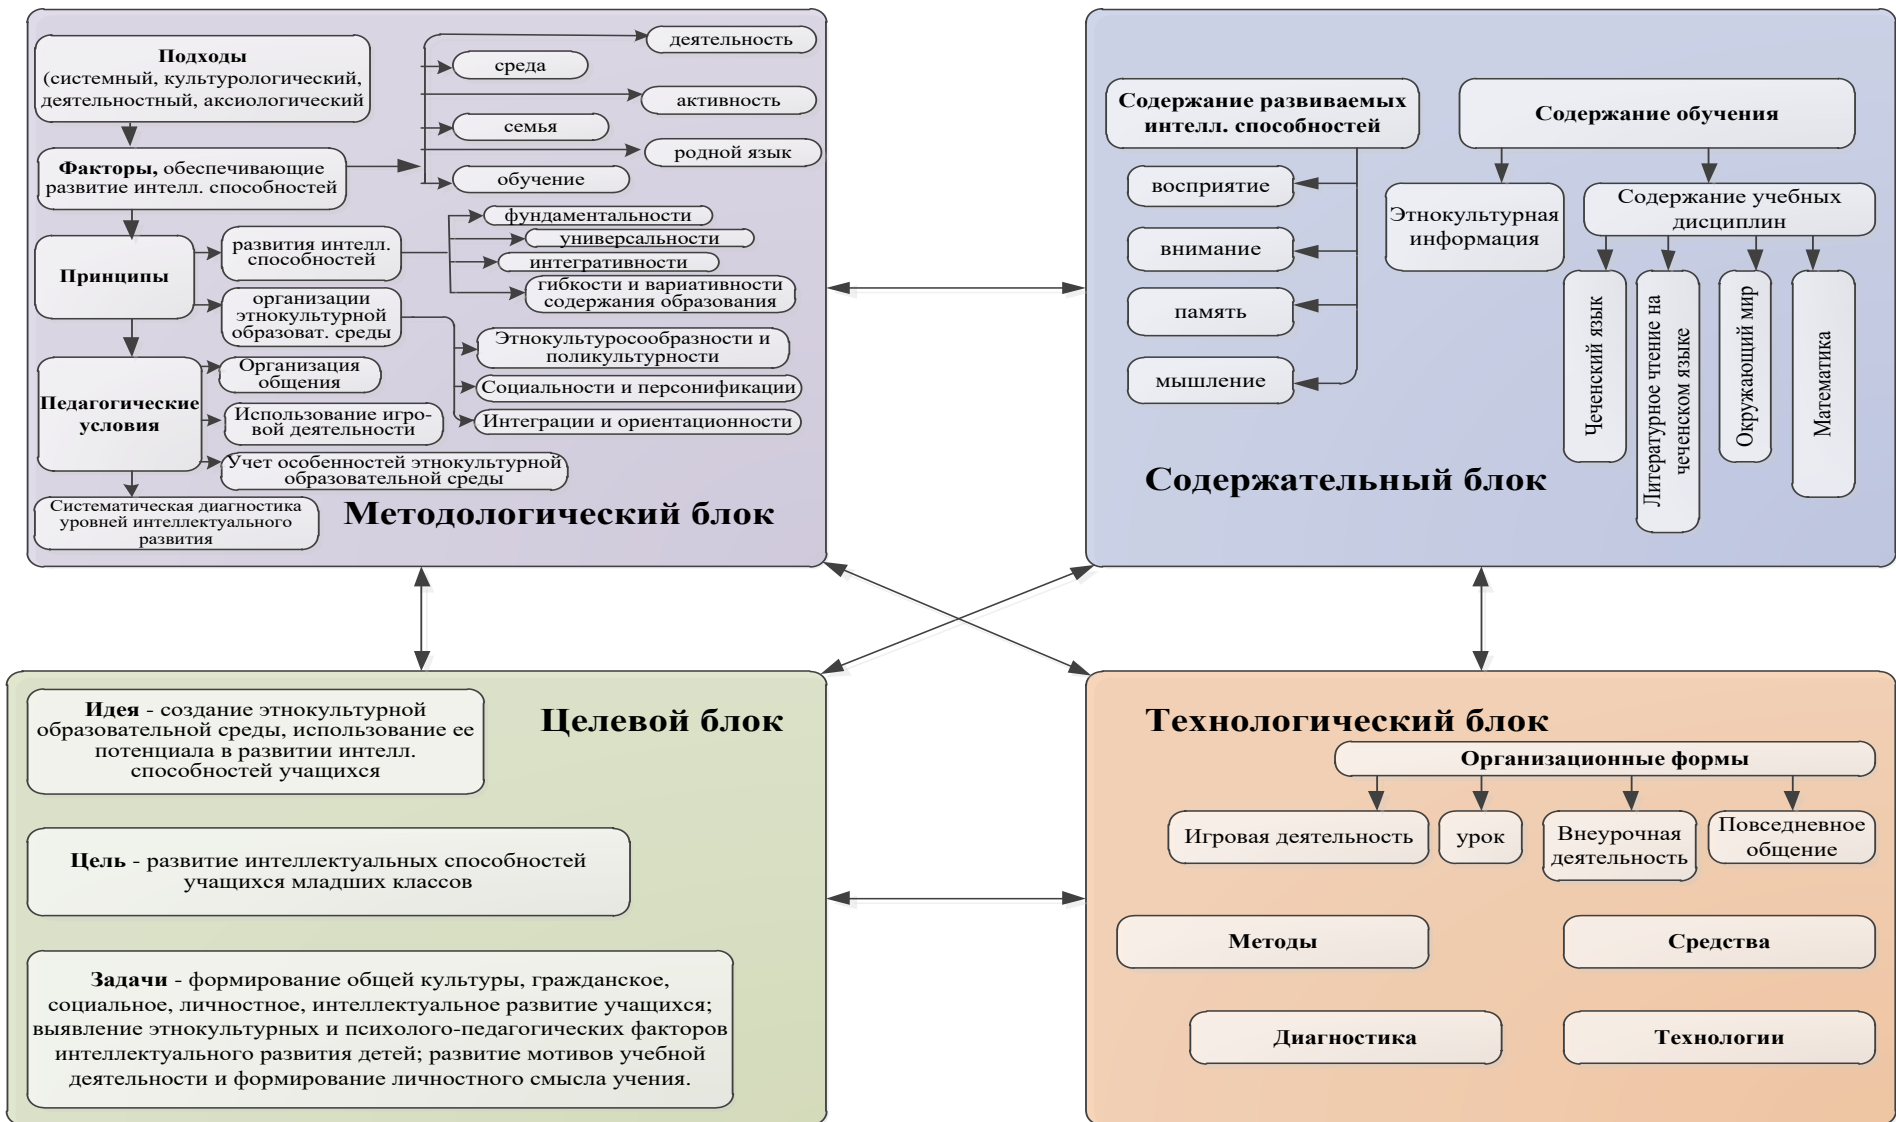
Подходы
(системный, культурологический, деятельностный, аксиологический

Факторы, обеспечивающие развитие интелл. способностей

деятельность
среда
активность
семья
родной язык
обучение

Принципы

развития интелл. способностей

фундаментальности
универсальности
интегративности
гибкости и вариативности содержания образования

организации этнокультурной образоват. среды

Этнокультуросообразности и поликультурности
Социальности и персонификации
Интеграции и ориентационности

Педагогические условия

Организация общения
Использование игровой деятельности
Учет особенностей этнокультурной образовательной среды

Систематическая диагностика уровней интеллектуального развития

Методологический блок

Содержание развиваемых интелл. способностей

Содержание обучения

восприятие
внимание
память
мышление

Этнокультурная информация

Содержание учебных дисциплин

Чеченский язык
Литературное чтение на чеченском языке
Окружающий мир
Математика

Содержательный блок

Целевой блок

Идея - создание этнокультурной образовательной среды, использование ее потенциала в развитии интелл. способностей учащихся

Цель - развитие интеллектуальных способностей учащихся младших классов

Задачи - формирование общей культуры, гражданское, социальное, личностное, интеллектуальное развитие учащихся; выявление этнокультурных и психолого-педагогических факторов интеллектуального развития детей; развитие мотивов учебной деятельности и формирование личностного смысла учения.

Технологический блок

Организационные формы

Игровая деятельность
урок
Внеурочная деятельность
Повседневное общение

Методы
Средства
Диагностика
Технологии